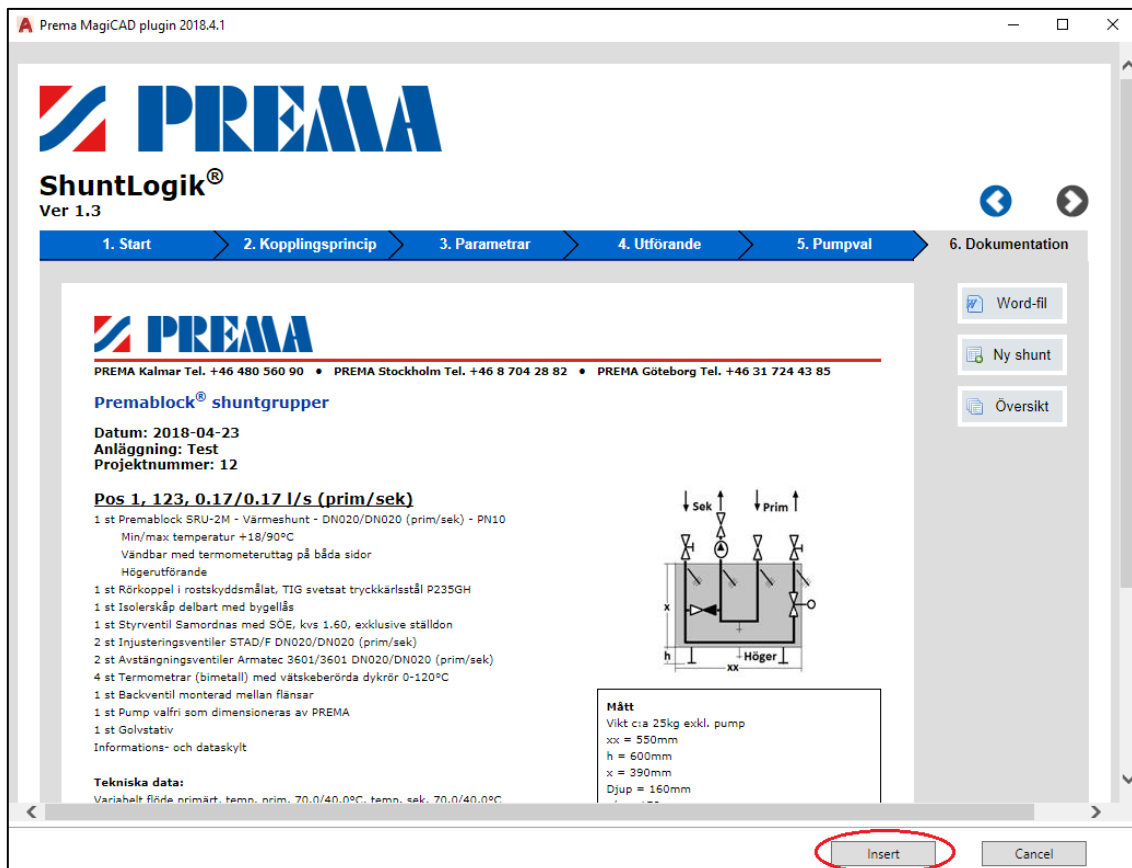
Prema MagiCAD plugin 2018.4.1

PREMA

ShuntLogik®
Ver 1.3

1. Start
2. Kopplingsprincip
3. Parametrar
4. Utförande
5. Pumpval
6. Dokumentation

Word-fil
Ny shunt
Översikt

PREMA

PREMA Kalmar Tel. +46 480 560 90 • PREMA Stockholm Tel. +46 8 704 28 82 • PREMA Göteborg Tel. +46 31 724 43 85

Premablock® shuntgrupper

Datum: 2018-04-23
Anläggning: Test
Projektnummer: 12

Pos 1, 123, 0.17/0.17 l/s (prim/sek)

1 st Premablock SRU-2M - Värmeshunt - DN020/DN020 (prim/sek) - PN10
Min/max temperatur +18/90°C
Vändbar med termometeruttag på båda sidor
Högerutförande
1 st Rörkoppel i rostskyddsmålat, TIG svetsat tryckkärlsstål P235GH
1 st Isolerskåp delbart med bygellås
1 st Styrventil Samordnas med SÖE, kvs 1.60, exklusive ställdon
2 st Injusteringsventiler STAD/F DN020/DN020 (prim/sek)
2 st Avstängningsventiler Armatec 3601/3601 DN020/DN020 (prim/sek)
4 st Termometrar (bimetall) med vätskeberörda dykrör 0-120°C
1 st Backventil monterad mellan flänsar
1 st Pump valfri som dimensioneras av PREMA
1 st Golvstativ
Informations- och dataskylt

Tekniska data:
Variabelt flöde primärt, temp. prim. 70.0/40.0°C, temp. sek. 70.0/40.0°C

Sek
Prim
x
h
Höger
xx

Mått
Vikt c:a 25kg exkl. pump
xx = 550mm
h = 600mm
x = 390mm
Djup = 160mm
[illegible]

Insert
Cancel